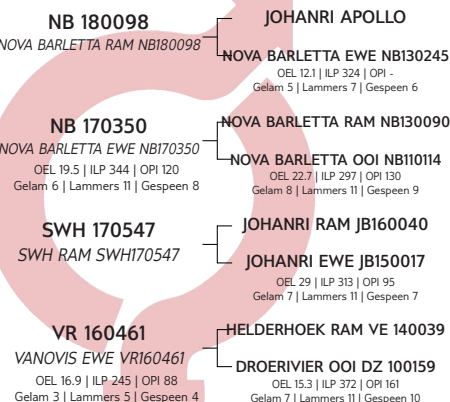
NB 180098
NOVA BARLETTA RAM NB180098

JOHANRI APOLLO

NOVA BARLETTA EWE NB130245
OEL 12.1 | ILP 324 | OPI -
Gelam 5 | Lammers 7 | Gespeen 6

NB 170350
NOVA BARLETTA EWE NB170350
OEL 19.5 | ILP 344 | OPI 120
Gelam 6 | Lammers 11 | Gespeen 8

NOVA BARLETTA RAM NB130090

NOVA BARLETTA OOI NB110114
OEL 22.7 | ILP 297 | OPI 130
Gelam 8 | Lammers 11 | Gespeen 9

SWH 170547
SWH RAM SWH170547

JOHANRI RAM JB160040

JOHANRI EWE JB150017
OEL 29 | ILP 313 | OPI 95
Gelam 7 | Lammers 11 | Gespeen 7

VR 160461
VANOVIS EWE VR160461
OEL 16.9 | ILP 245 | OPI 88
Gelam 3 | Lammers 5 | Gespeen 4

HELDERHOEK RAM VE 140039

DROERIVIER OOI DZ 100159
OEL 15.3 | ILP 372 | OPI 161
Gelam 7 | Lammers 11 | Gespeen 10